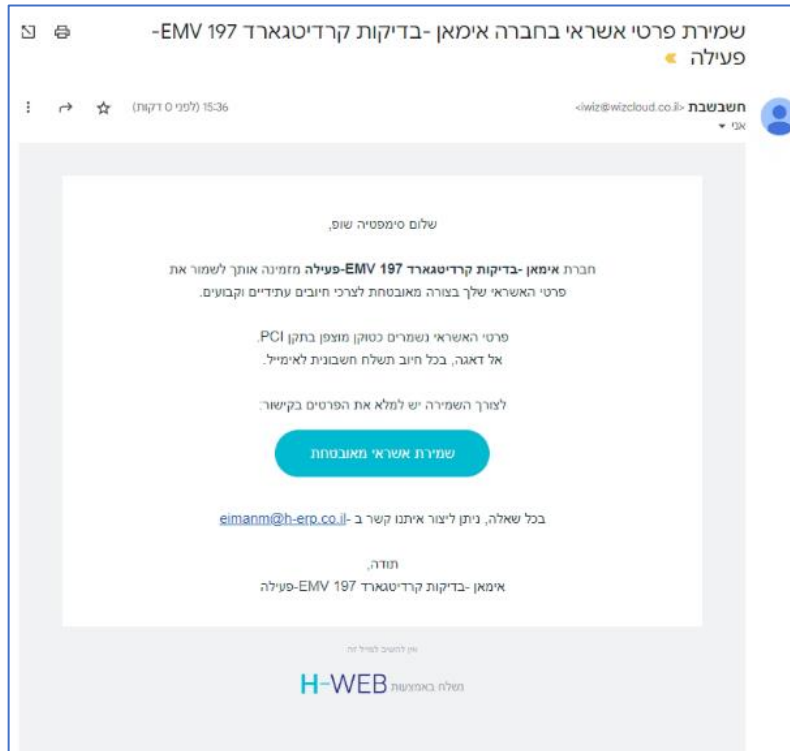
שמירת פרטי אשראי בחברה אימאן -בדיקות קרדיטגארד EMV 197-פעילה

חשבשבת <iwiz@wizcloud.co.il>
אני

15:36 (לפני 0 דקות)

שלום סימפטיה שוש,

חברת **אימאן -בדיקות קרדיטגארד EMV 197-פעילה** מזמינה אותך לשמור את פרטי האשראי שלך בצורה מאובטחת לצרכי חיובים עתידיים וקבועים.

פרטי האשראי נשמרים כטוקן מוצפן בתקן PCI.
אל דאגה, בכל חיוב תשלח חשבונית לאימייל.

לצורך השמירה יש למלא את הפרטים בקישור:

שמירת אשראי מאובטחת

בכל שאלה, ניתן ליצור איתנו קשר ב -eimanm@h-erp.co.il

תודה,
אימאן -בדיקות קרדיטגארד EMV 197-פעילה

אין להשיב למייל זה

נשלח באמצעות H-WEB